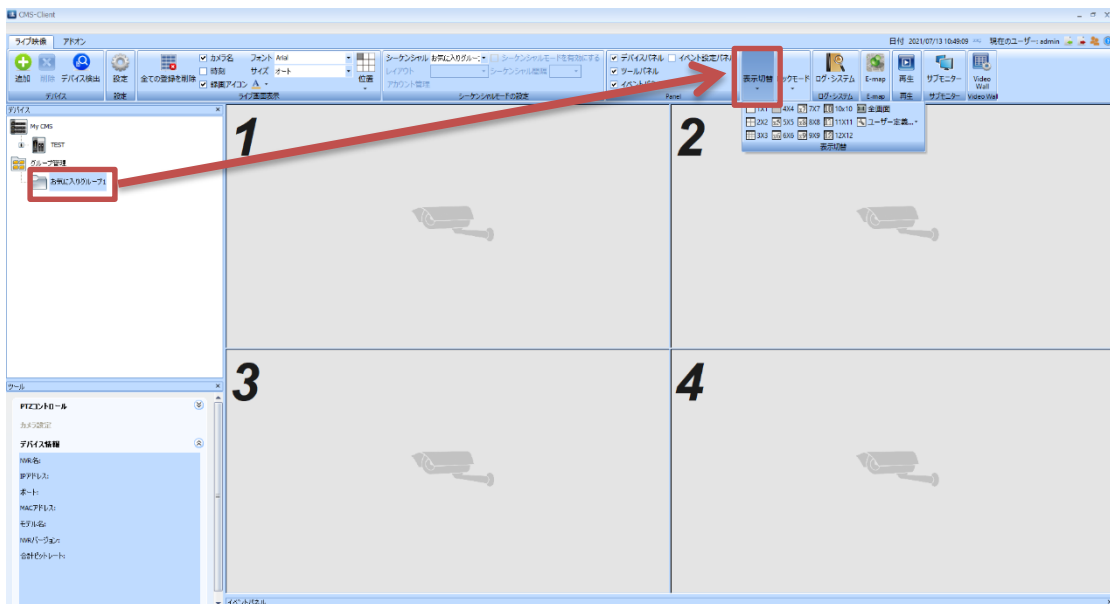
CMS-Client

ライブ映像 アドオン

日付 2021/07/13 10:49:09 現在のユーザー: admin

追加 削除 デバイス検出
デバイス
設定
設定
全ての登録を削除
カメラ名 フォント Arial
時刻 サイズ オート
録画アイコン A
位置
ライブ画面表示
シーケンシャル お気に入りグル
シーケンシャルモードを有効にする
レイアウト シーケンシャル間隔
アカウント管理
シーケンシャルモードの設定
デバイスパネル
イベント設定パネル
ツールパネル
イベントパネル
Panel
表示切替
ックモード
ログ・システム
ログ・システム
E-map
E-map
再生
再生
サブモニター
サブモニター
Video Wall
Video Wall

1X1 4X4 7X7 10x10 全画面
2X2 5X5 8X8 11X11 ユーザー定義...
3X3 6X6 9X9 12X12
表示切替

デバイス
My CMS
TEST
グループ管理
お気に入りグループ1

1
2
3
4

ツール
PTZコントロール
カメラ設定
デバイス情報
NVR名:
IPアドレス:
ポート:
MACアドレス:
モデル名:
NVRバージョン:
合計ビットレート:

イベントパネル